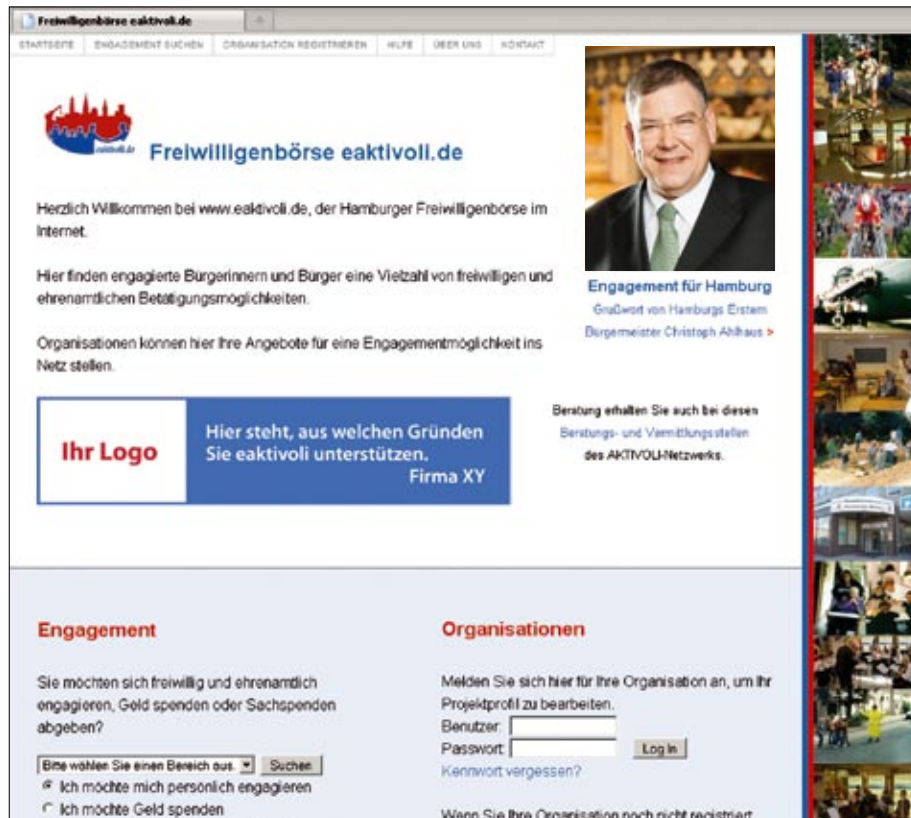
Freiwilligenbörse eaktivoli.de

STARTSEITE | ENGAGEMENT SUCHEN | ORGANISATION REGISTRIEREN | HILFE | ÜBER UNS | KONTAKT

eaktivoli.de

Freiwilligenbörse eaktivoli.de

Herzlich Willkommen bei www.eaktivoli.de, der Hamburger Freiwilligenbörse im Internet.

Hier finden engagierte Bürgerinnen und Bürger eine Vielzahl von freiwilligen und ehrenamtlichen Betätigungsmöglichkeiten.

Organisationen können hier Ihre Angebote für eine Engagementmöglichkeit ins Netz stellen.

Engagement für Hamburg

Grußwort von Hamburgs Erstem Bürgermeister Christoph Ahlhaus >

Ihr Logo

Hier steht, aus welchen Gründen Sie eaktivoli unterstützen.
Firma XY

Beratung erhalten Sie auch bei diesen Beratungs- und Vermittlungsstellen des AKTIVOLI-Netzwerks.

Engagement

Sie möchten sich freiwillig und ehrenamtlich engagieren, Geld spenden oder Sachspenden abgeben?

Bitte wählen Sie einen Bereich aus. Suchen

Ich möchte mich persönlich engagieren

Ich möchte Geld spenden

Organisationen

Melden Sie sich hier für Ihre Organisation an, um Ihr Projektprofil zu bearbeiten.

Benutzer

Passwort

Log In

Kennwort vergessen?

Wenn Sie Ihre Organisation noch nicht registriert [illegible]